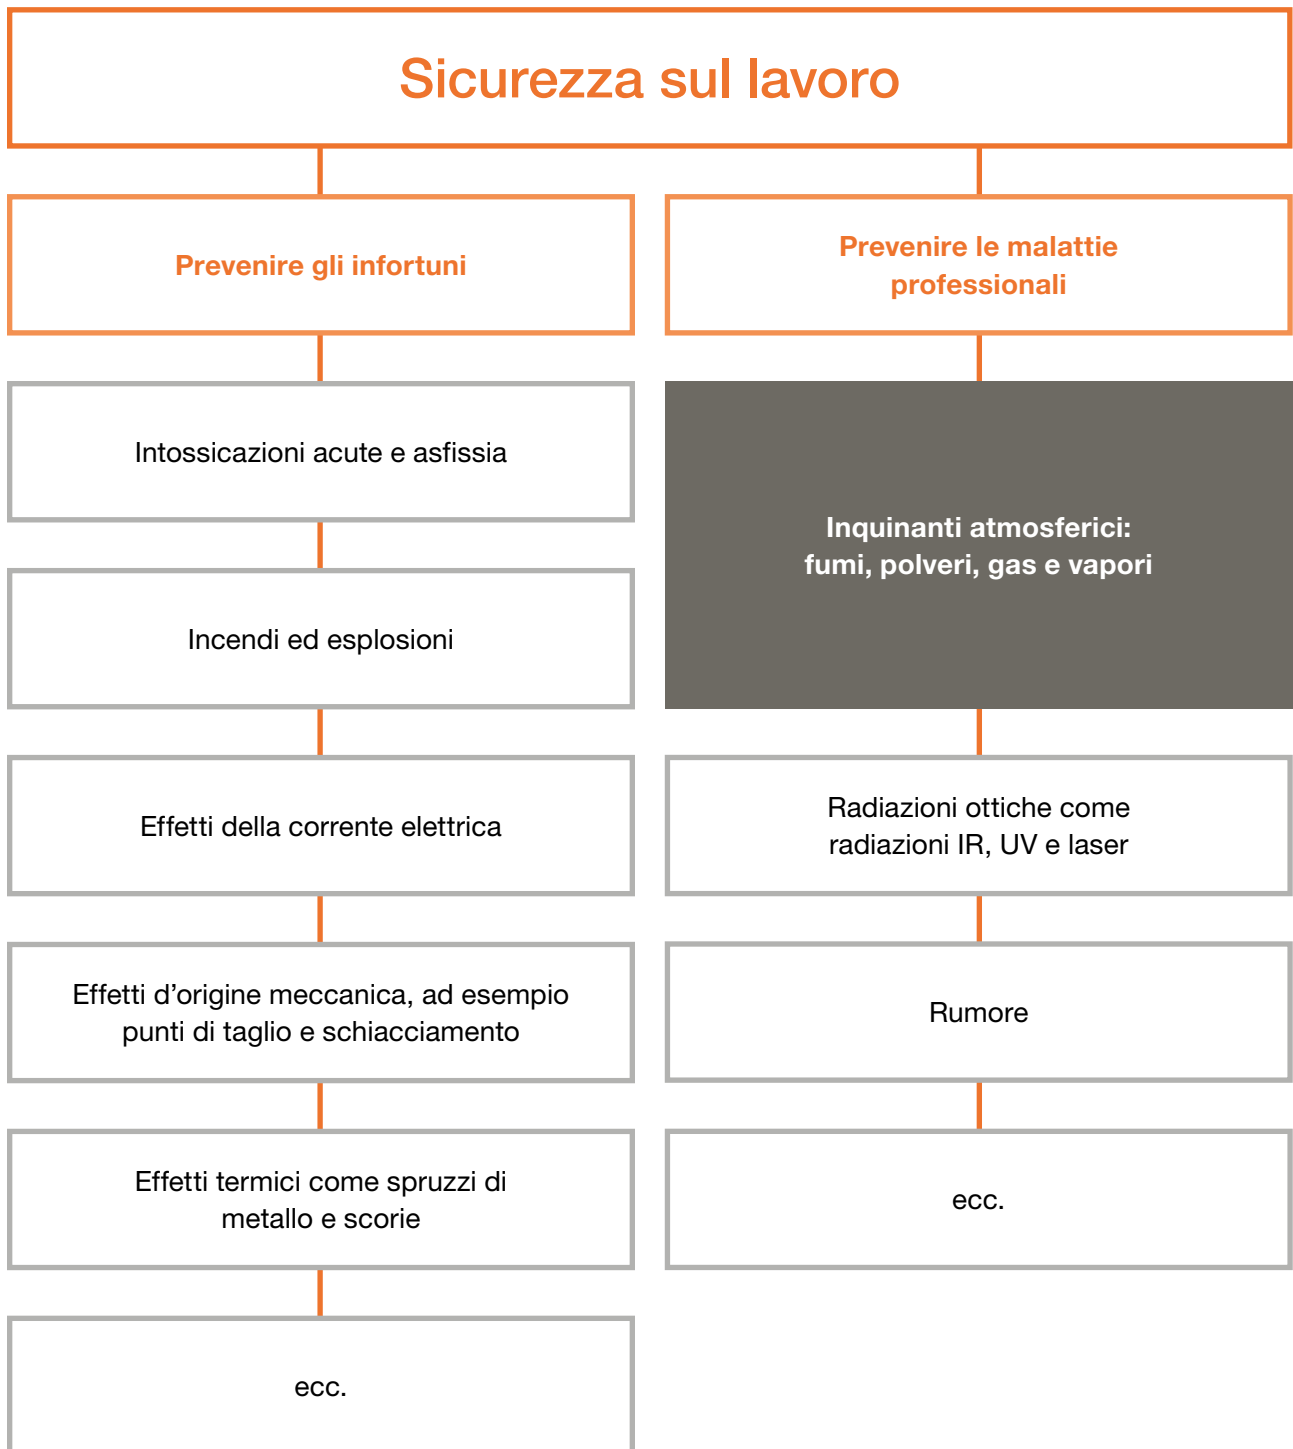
Sicurezza sul lavoro

Prevenire gli infortuni

Intossicazioni acute e asfissia

Incendi ed esplosioni

Effetti della corrente elettrica

Effetti d’origine meccanica, ad esempio punti di taglio e schiacciamento

Effetti termici come spruzzi di metallo e scorie

ecc.

Prevenire le malattie professionali

Inquinanti atmosferici: fumi, polveri, gas e vapori

Radiazioni ottiche come radiazioni IR, UV e laser

Rumore

ecc.